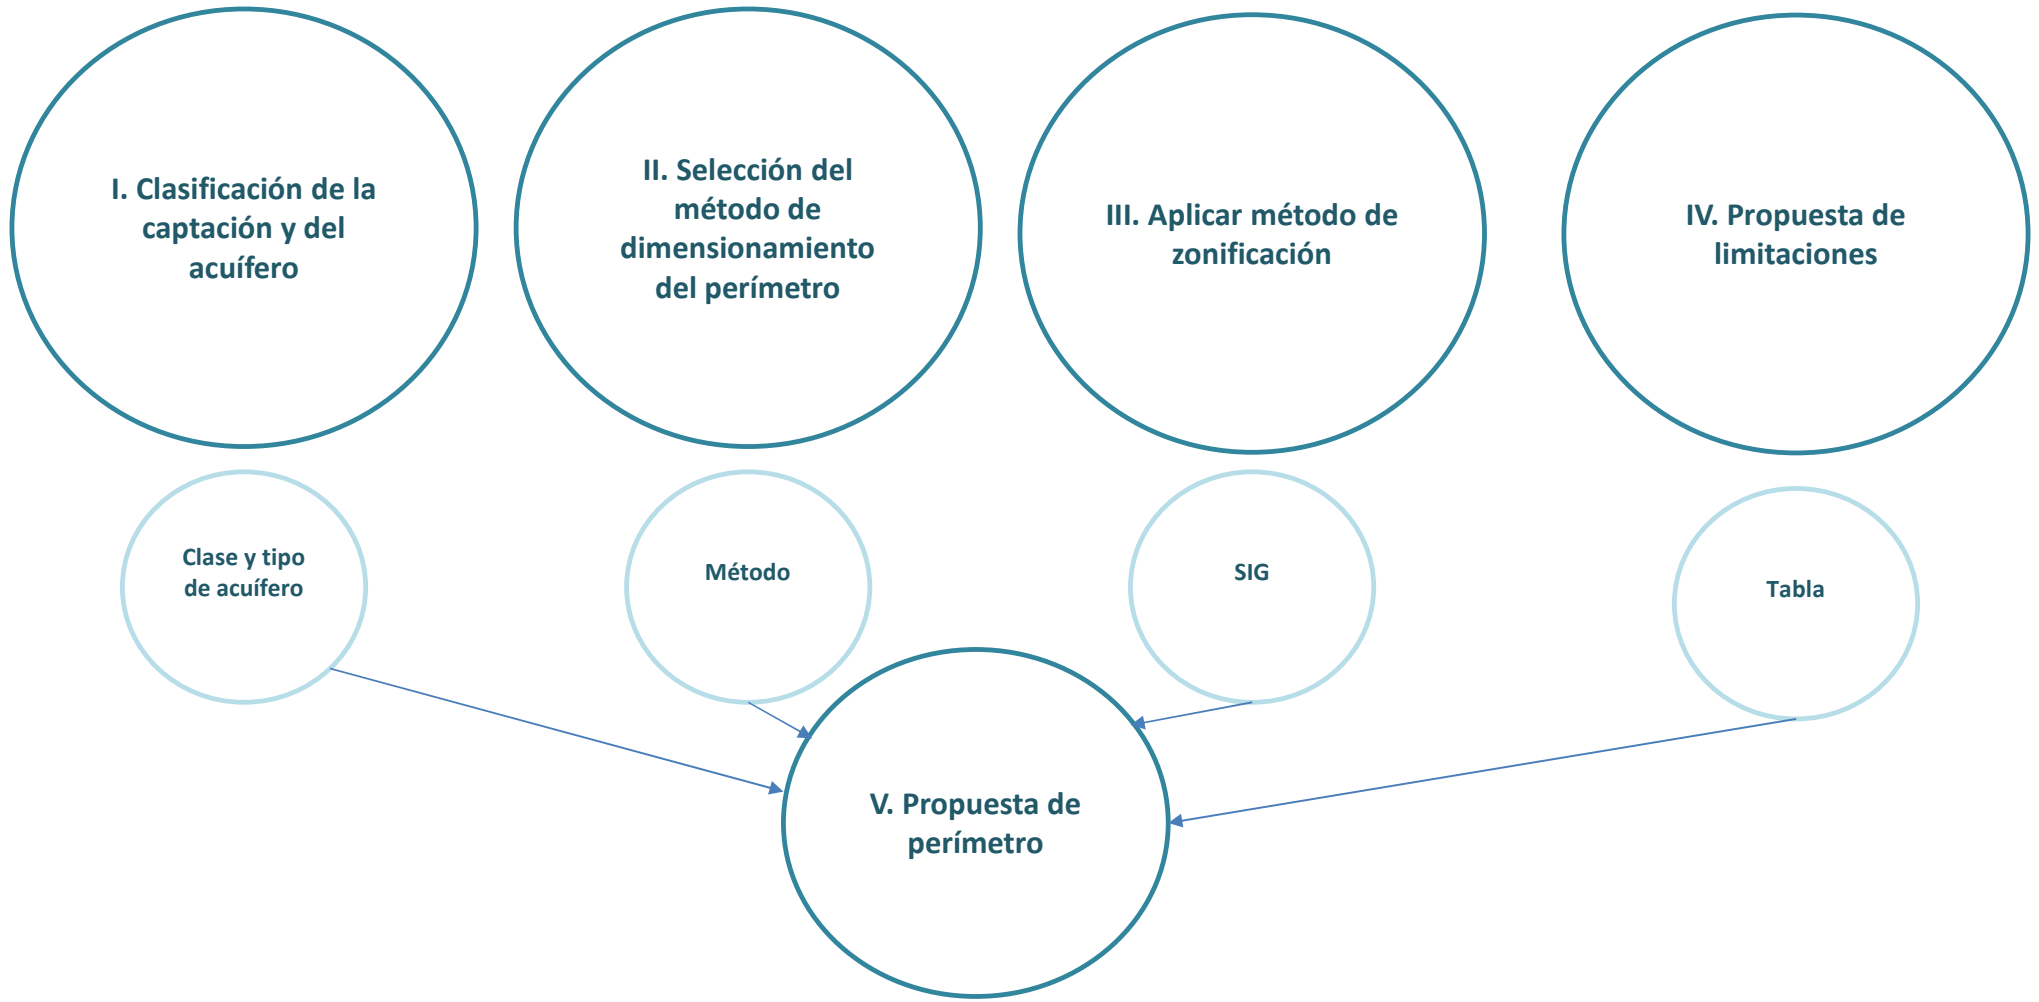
I. Clasificación de la captación y del acuífero

II. Selección del método de dimensionamiento del perímetro

III. Aplicar método de zonificación

IV. Propuesta de limitaciones

Clase y tipo de acuífero

Método

SIG

Tabla

V. Propuesta de perímetro